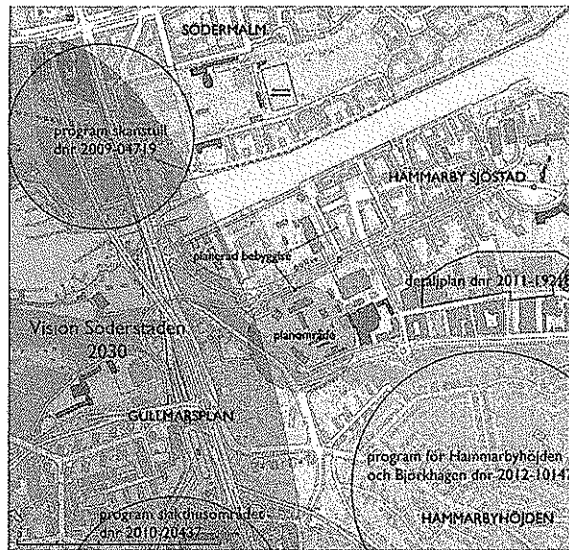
SÖDERMALM

program skanstull dnr 2009-04719

HAMMARBY SJÖSTAD

planerad bebyggelse

detaljplan dnr 2011-1926

Vision Söderstaden 2030

planområde

GULLMARSPLAN

program för Hammarbyhöjden och Björkhagen dnr 2012-1014

program slakthusområdet dnr 2010-20437

HAMMARBYHÖJDEN